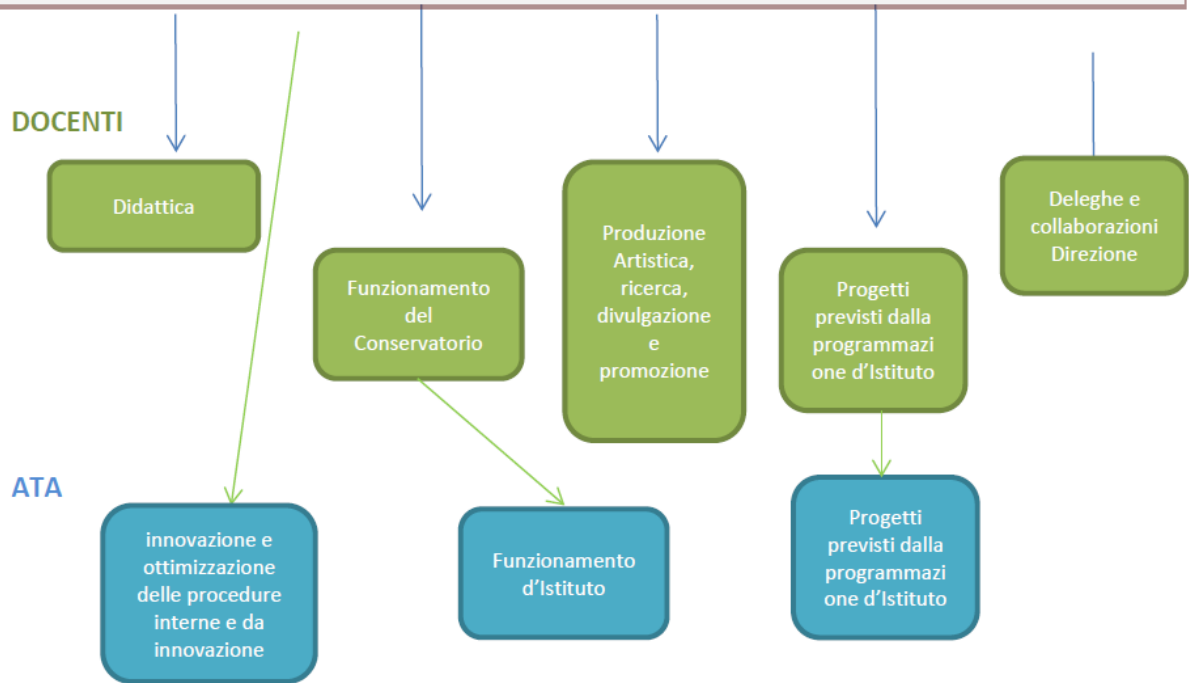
DOCENTI

Didattica

Funzionamento del Conservatorio

Produzione Artistica, ricerca, divulgazione e promozione

Progetti previsti dalla programmazi one d'Istituto

Deleghe e collaborazioni Direzione

ATA

innovazione e ottimizzazione delle procedure interne e da innovazione

Funzionamento d'Istituto

Progetti previsti dalla programmazi one d'Istituto